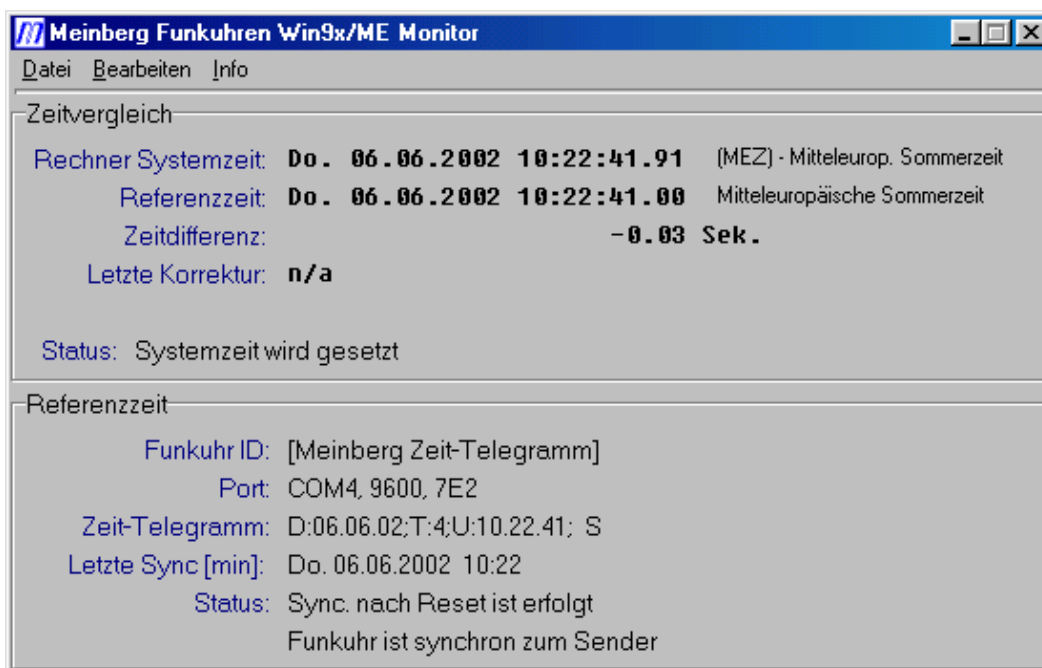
Meinberg Funkuhren Win9x/ME Monitor

Datei Bearbeiten Info

Zeitvergleich

Rechner Systemzeit: Do. 06.06.2002 10:22:41.91 (MEZ) - Mitteleurop. Sommerzeit

Referenzzeit: Do. 06.06.2002 10:22:41.00 Mitteleuropäische Sommerzeit

Zeitdifferenz: -0.03 Sek.

Letzte Korrektur: n/a

Status: Systemzeit wird gesetzt

Referenzzeit

Funkuhr ID: [Meinberg Zeit-Telegramm]

Port: COM4, 9600, 7E2

Zeit-Telegramm: D:06.06.02;T:4;U:10.22.41; S

Letzte Sync [min]: Do. 06.06.2002 10:22

Status: Sync. nach Reset ist erfolgt

Funkuhr ist synchron zum Sender